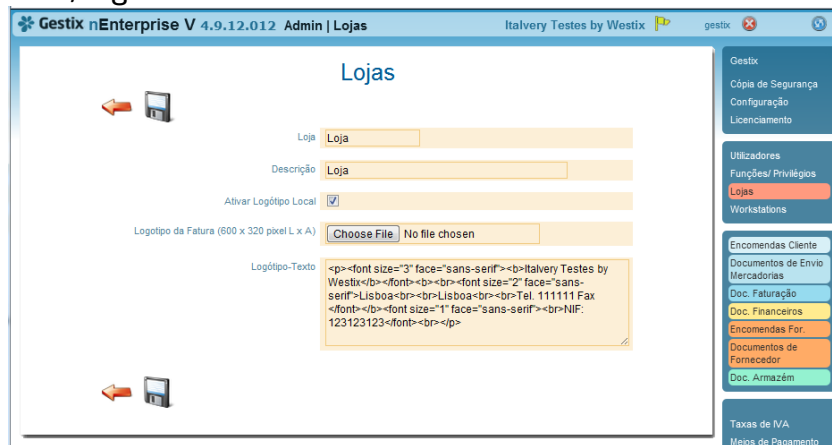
Gestix nEnterprise V 4.9.12.012 Admin | Lojas

Italvery Testes by Westix

gestix

Lojas

Loja Loja

Descrição Loja

Ativar Logótipo Local

Logotipo da Fatura (600 x 320 pixel L x A) Choose File No file chosen

Logótipo-Texto <p><font size="3" face="sans-serif"><b>Italvery Testes by Westix</b></font><b><br><font size="2" face="sans-serif">Lisboa<br><br>Lisboa<br><br>Tel. 111111 Fax </font></b><font size="1" face="sans-serif"><br>NIF: 123123123</font><br></p>

Gestix
Cópia de Segurança
Configuração
Licenciamento

Utilizadores
Funções/ Privilégios
Lojas
Workstations

Encomendas Cliente
Documentos de Envio Mercadorias
Doc. Faturação
Doc. Financeiros
Encomendas For.
Documentos de Fornecedor
Doc. Armazém

Taxas de IVA
Meios de Pagamento